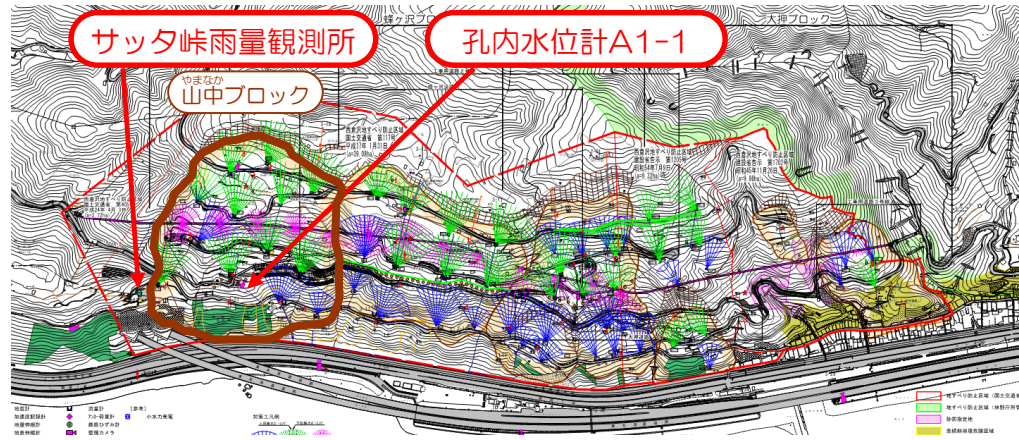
サッタ峠雨量観測所

孔内水位計A1-1

やまなか
山中ブロック

蜂ヶ沢ブロック

大押ブロック

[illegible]

地すべり防止区域（国土交通省）

地すべり防止区域（林野庁所管）

除雪施設

急傾斜地崩壊危険区域

地表面
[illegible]
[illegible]
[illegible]
流量計
アンカー荷重計
鉄筋ひずみ計
監視カメラ
小水力発電
[参考]
対策工凡例